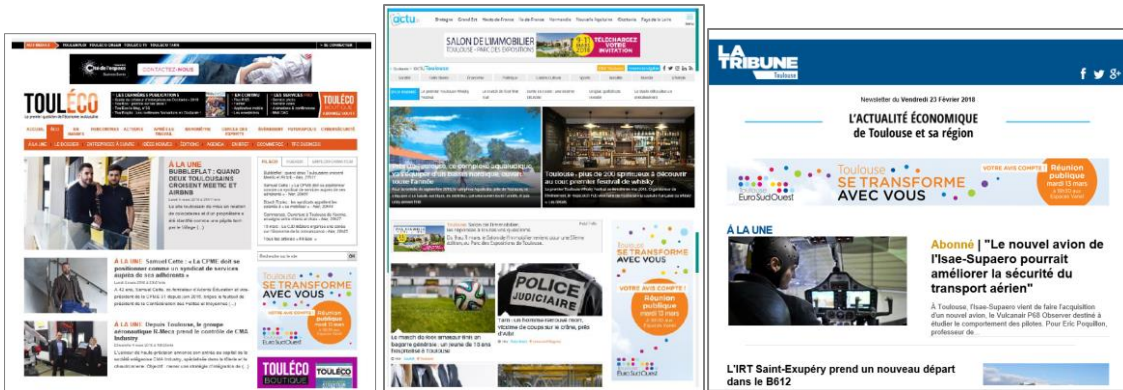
TOULÉCO

À LA UNE
BUBBLEFLAT : QUAND DEUX TOULOUSAINS CROISENT MEETIC ET AIRBNB

À LA UNE Samuel Cette : « La CPME doit se positionner comme un syndicat de services auprès de ses adhérents »

À LA UNE Depuis Toulouse, le groupe aéronautique S.Mecs prend le contrôle de CMA Industry

Toulouse SE TRANSFORME AVEC VOUS
Réunion publique mardi 13 mars
EuroSudOuest

TOULÉCO BOUTIQUE

actu.fr
Bretagne Grand Est Hauts-de-France Île-de-France Normandie Nouvelle-Aquitaine Occitanie Pays de la Loire

SALON DE L'IMMOBILIER TOULOUSE - PARC DES EXPOSITIONS
TÉLÉCHARGEZ VOTRE INVITATION

Toulouse : plus de 200 spiritueux à découvrir au cours premier festival de whisky

POLICE JUDICIAIRE

Toulouse SE TRANSFORME AVEC VOUS
VOTRE AVIS COMPTE !
Réunion publique mardi 13 mars
EuroSudOuest

LA TRIBUNE Toulouse

Newsletter du Vendredi 23 Février 2018

L'ACTUALITÉ ÉCONOMIQUE de Toulouse et sa région

Toulouse SE TRANSFORME AVEC VOUS
VOTRE AVIS COMPTE !
Réunion publique mardi 13 mars à 18h30 aux Espaces Vanel
EuroSudOuest

À LA UNE

Abonné | "Le nouvel avion de l'Isae-Supaero pourrait améliorer la sécurité du transport aérien"

À Toulouse, l'Isae-Supaero vient de faire l'acquisition d'un nouvel avion, le Vulcanair P68 Observer destiné à étudier le comportement des pilotes. Pour Eric Poquillon, professeur de...

L'IRT Saint-Exupéry prend un nouveau départ dans le B612